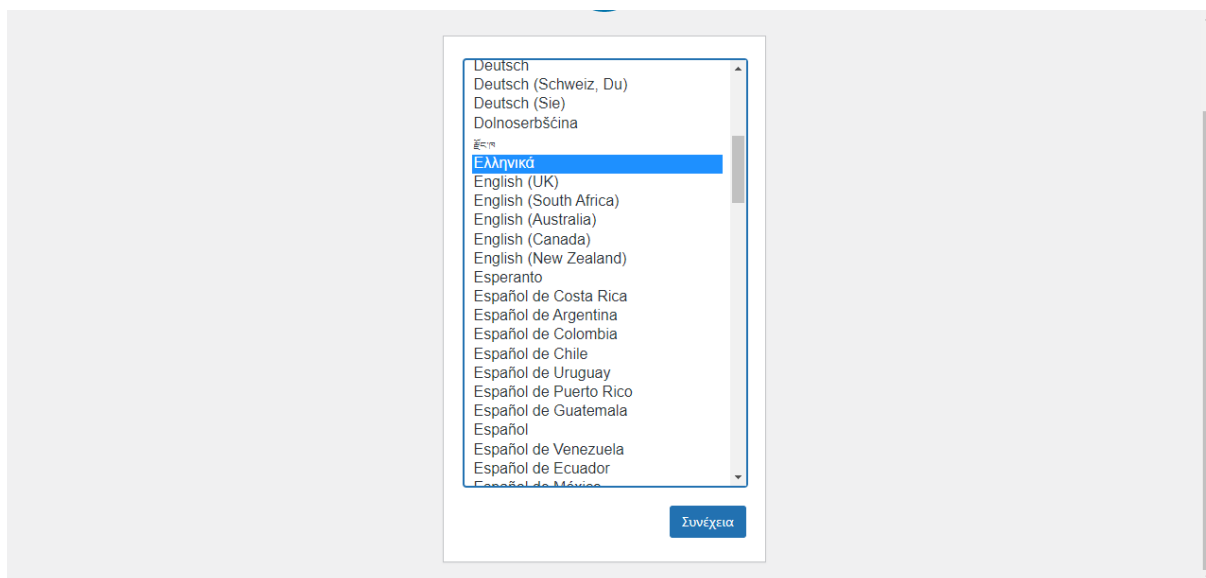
Deutsch
Deutsch (Schweiz, Du)
Deutsch (Sie)
Dolnoserbšćina
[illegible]
Ελληνικά
English (UK)
English (South Africa)
English (Australia)
English (Canada)
English (New Zealand)
Esperanto
Español de Costa Rica
Español de Argentina
Español de Colombia
Español de Chile
Español de Uruguay
Español de Puerto Rico
Español de Guatemala
Español
Español de Venezuela
Español de Ecuador
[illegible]

Συνέχεια